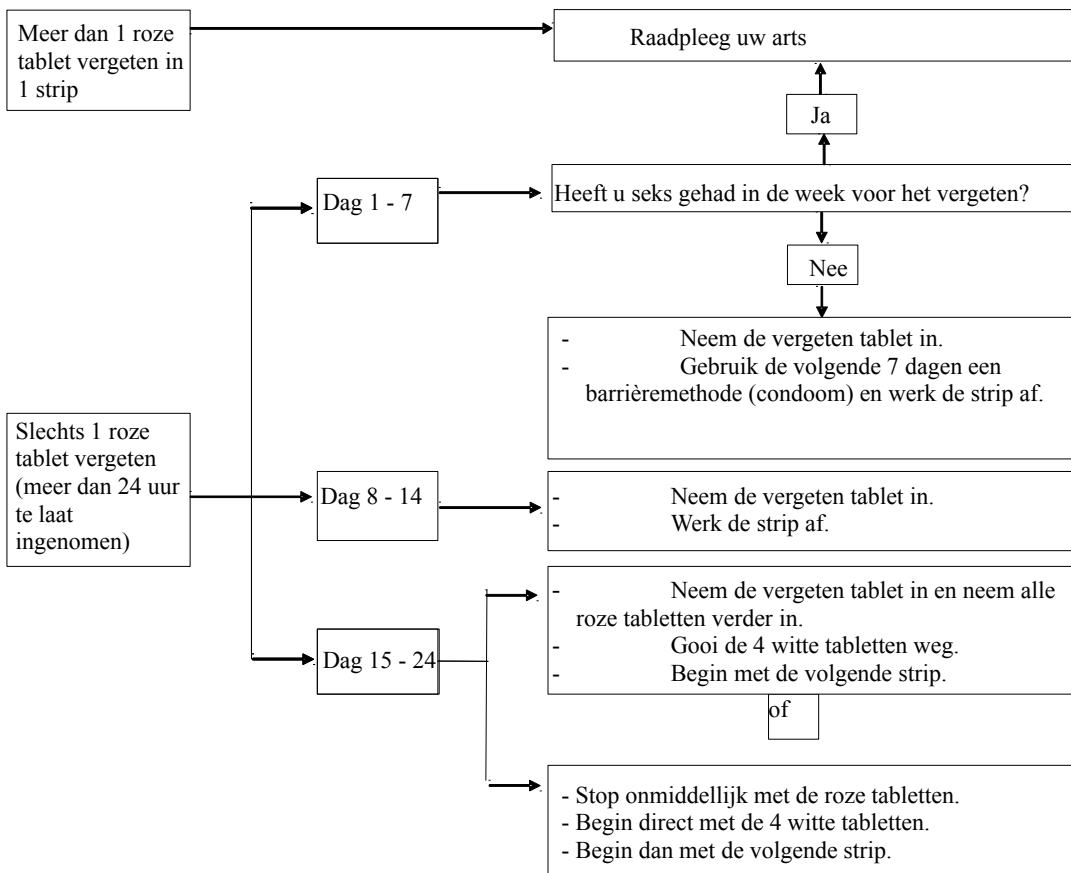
Meer dan 1 roze tablet vergeten in 1 strip

Raadpleeg uw arts

Ja

Dag 1 - 7

Heeft u seks gehad in de week voor het vergeten?

Nee

- Neem de vergeten tablet in.
- Gebruik de volgende 7 dagen een barrièremethode (condoom) en werk de strip af.

Slechts 1 roze tablet vergeten (meer dan 24 uur te laat ingenomen)

Dag 8 - 14

- Neem de vergeten tablet in.
- Werk de strip af.

Dag 15 - 24

- Neem de vergeten tablet in en neem alle roze tabletten verder in.
- Gooi de 4 witte tabletten weg.
- Begin met de volgende strip.

of

- Stop onmiddellijk met de roze tabletten.
- Begin direct met de 4 witte tabletten.
- Begin dan met de volgende strip.